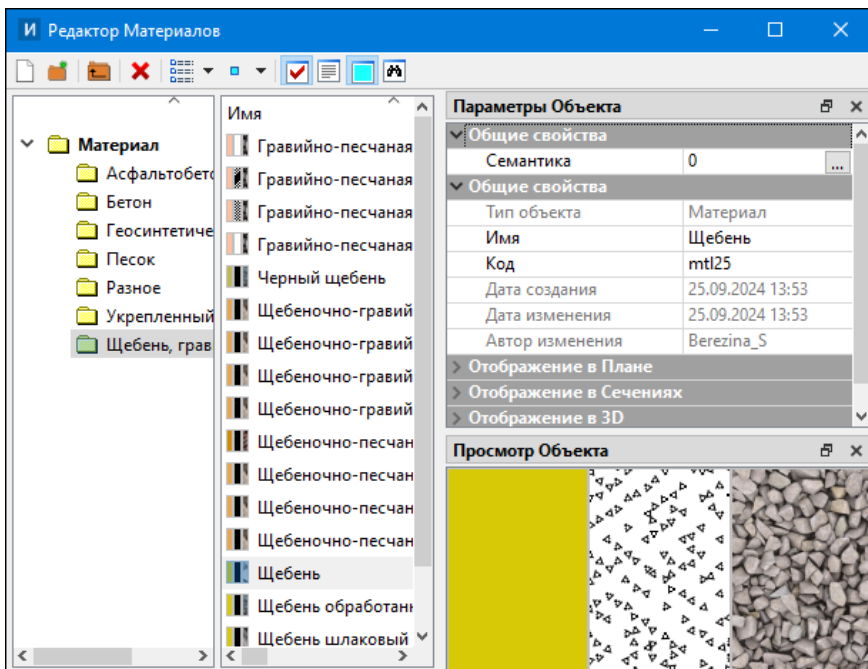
И Редактор Материалов

Материал
Асфальтобетс
Бетон
Геосинтетиче
Песок
Разное
Укрепленный
Щебень, грав

Имя
Гравийно-песчаная
Гравийно-песчаная
Гравийно-песчаная
Гравийно-песчаная
Черный щебень
Щебеночно-гравий
Щебеночно-гравий
Щебеночно-гравий
Щебеночно-гравий
Щебеночно-песчан
Щебеночно-песчан
Щебеночно-песчан
Щебеночно-песчан
Щебень
Щебень обработанн
Щебень шлаковый

Параметры Объекта

| Общие свойства | |
|---|---|
| Семантика | 0 ... |
| Общие свойства | |
| Тип объекта | Материал |
| Имя | Щебень |
| Код | mtl25 |
| Дата создания | 25.09.2024 13:53 |
| Дата изменения | 25.09.2024 13:53 |
| Автор изменения | Berezina_S |
| Отображение в Плане | |
| Отображение в Сечениях | |
| Отображение в 3D | |

Просмотр Объекта